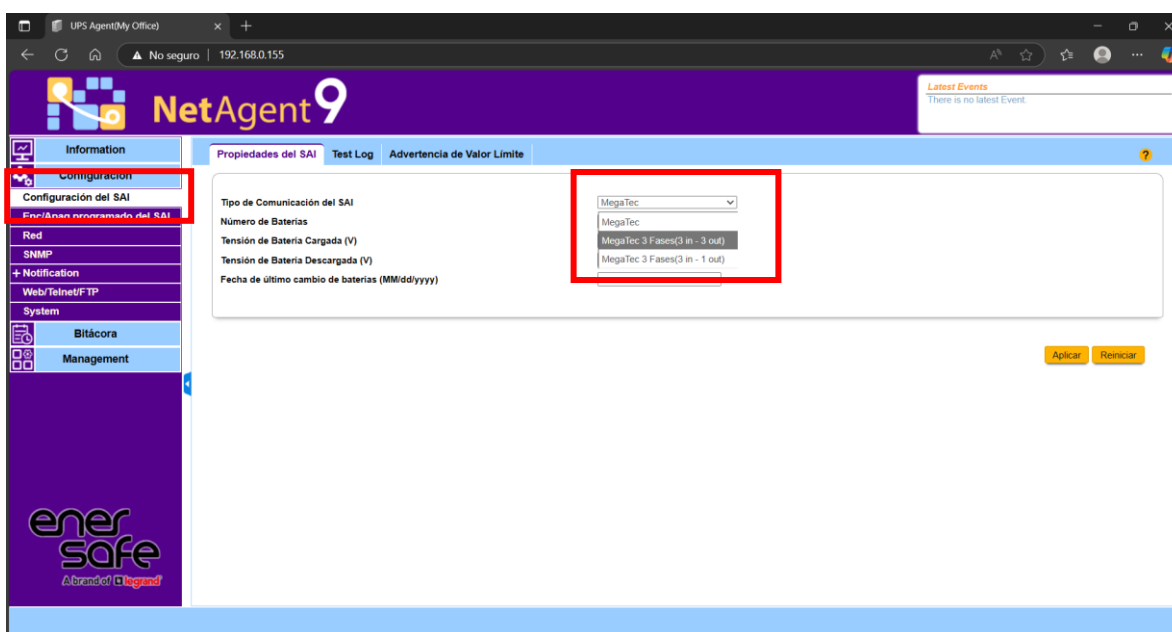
UPS Agent(My Office)

No seguro | 192.168.0.155

NetAgent9

Latest Events
There is no latest Event.

Information
Configuracion
Configuración del SAI
Enc/Apag programado del SAI
Red
SNMP
+ Notification
Web/Telnet/FTP
System
Bitácora
Management

Propiedades del SAI | Test Log | Advertencia de Valor Límite

?

Tipo de Comunicación del SAI
Número de Baterías
Tensión de Batería Cargada (V)
Tensión de Batería Descargada (V)
Fecha de último cambio de baterías (MM/dd/yyyy)

MegaTec
MegaTec
MegaTec 3 Fases(3 in - 3 out)
MegaTec 3 Fases(3 in - 1 out)

Aplicar | Reiniciar

ener safe
A brand of legrand